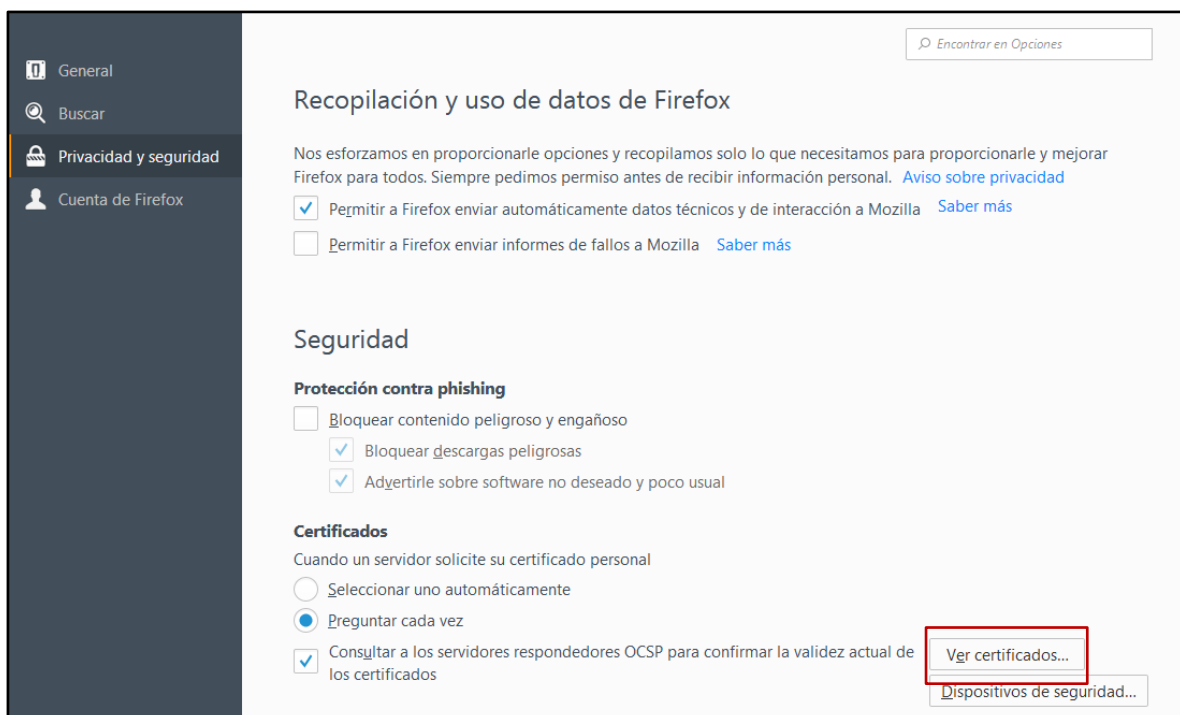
General
Buscar
Privacidad y seguridad
Cuenta de Firefox

Encontrar en Opciones

Recopilación y uso de datos de Firefox

Nos esforzamos en proporcionarle opciones y recopilamos solo lo que necesitamos para proporcionarle y mejorar Firefox para todos. Siempre pedimos permiso antes de recibir información personal. Aviso sobre privacidad

Permitir a Firefox enviar automáticamente datos técnicos y de interacción a Mozilla Saber más

Permitir a Firefox enviar informes de fallos a Mozilla Saber más

Seguridad

Protección contra phishing

Bloquear contenido peligroso y engañoso

Bloquear descargas peligrosas

Advertirle sobre software no deseado y poco usual

Certificados

Cuando un servidor solicite su certificado personal

Seleccionar uno automáticamente

Preguntar cada vez

Consultar a los servidores respondedores OCSP para confirmar la validez actual de los certificados

Ver certificados...

Dispositivos de seguridad...